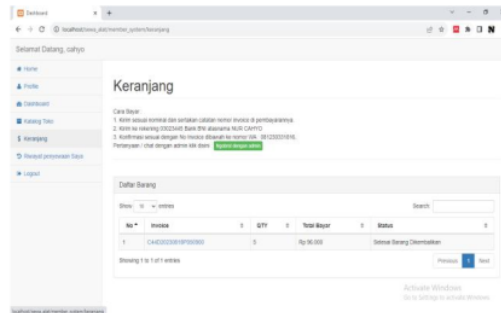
Dashboard
localhost/sewa_alat/member_system/keranjang

Selamat Datang, cahyo

Home
Profile
Dashboard
Katalog Toko
Keranjang
Riwayat penyewaan Saya
Logout

Keranjang

Cara Bayar :
1. Kirim sesuai nominal dan sertakan catatan nomor invoice di pembayarannya.
2. Kirim ke rekening 23023445 Bank BNI atasnama NUR CAHYO
3. Konfirmasi sesuai dengan No invoice dibawah ke nomor WA : 081230331816.
Pertanyaan / chat dengan admin klik disini : Tanyakan dengan admin

Daftar Barang

Show 10 entries
Search:

| No | Invoice | QTY | Total Bayar | Status |
|---|---|---|---|---|
| 1 | C4020230816P000065 | 5 | Rp 90.000 | Sewa Barang Dikembalikan |

Showing 1 to 1 of 1 entries
Previous 1 Next

Activate Windows
Go to Settings to activate Windows.

localhost/sewa_alat/member_system/keranjang